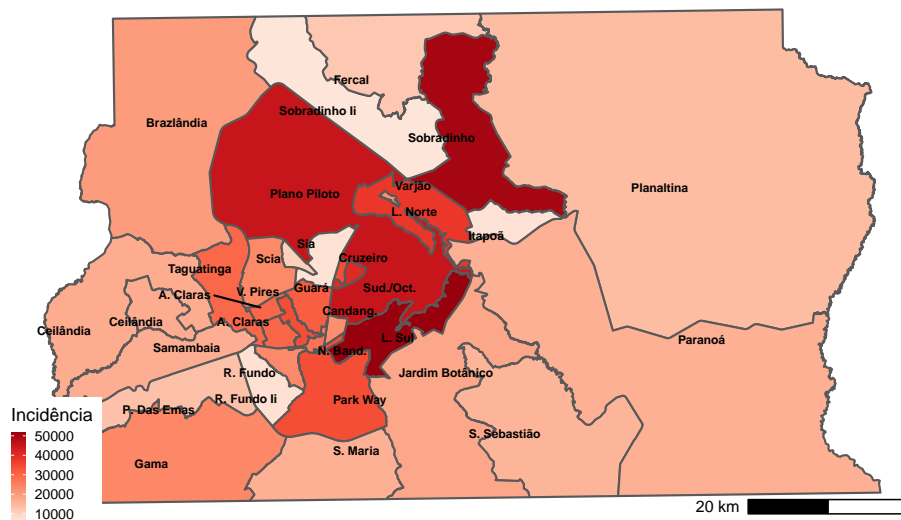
Fercal
Sobradinho Ii
Brazlândia
Sobradinho
Plano Piloto
Varjão
Planaltina
L. Norte
Itapoã
Sia
Cruzeiro
Scia
Taguatinga
Sud./Oct.
A. Claras
V. Pires
Guará
Candang.
Ceilândia
Ceilândia
A. Claras
L. Sul
Samambaia
N. Band.
Paranoá
R. Fundo
Jardim Botânico
R. Fundo Ii
Park Way
P. Das Emas
S. Sebastião
S. Maria
Gama

Incidência
50000
40000
30000
20000
10000

20 km